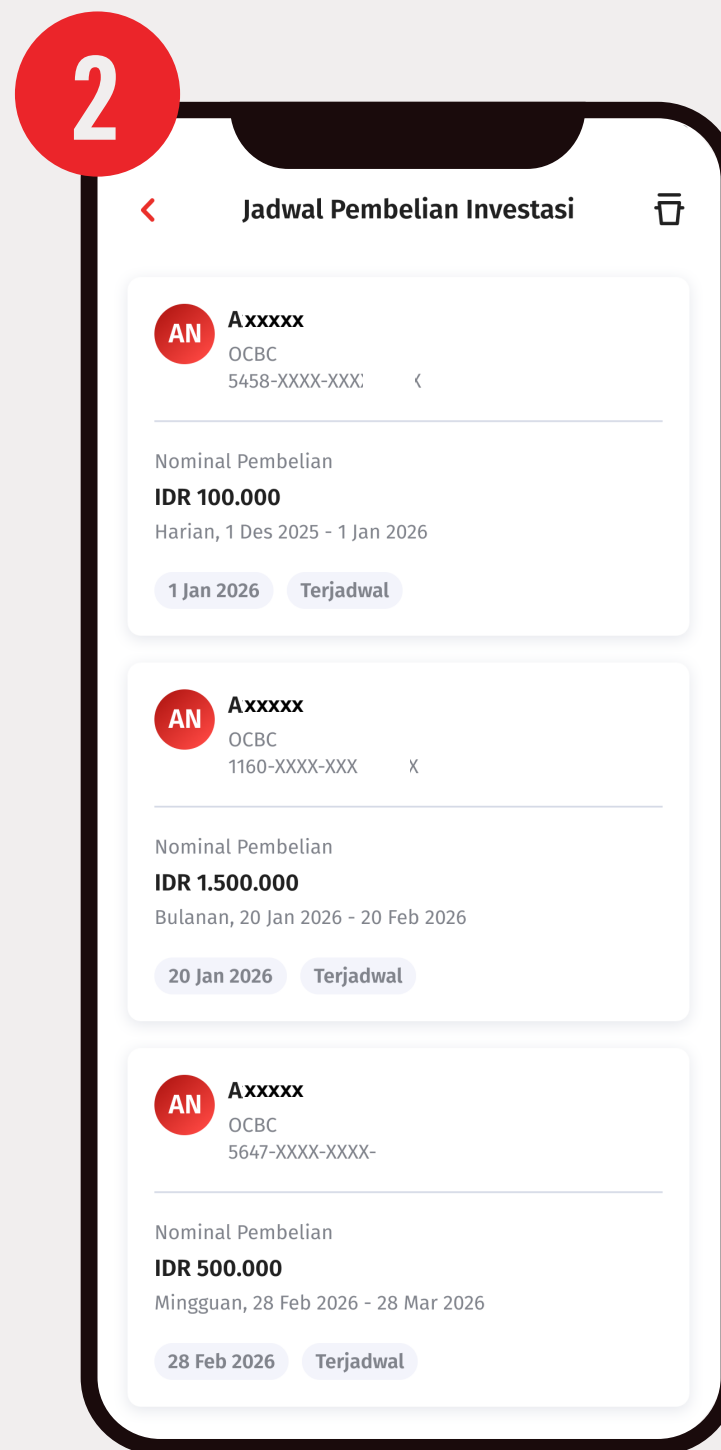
2

Jadwal Pembelian Investasi

AN
Axxxxx
OCBC
5458-XXXX-XXX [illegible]

Nominal Pembelian
IDR 100.000
Harian, 1 Des 2025 - 1 Jan 2026

1 Jan 2026
Terjadwal

AN
Axxxxx
OCBC
1160-XXXX-XXX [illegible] X

Nominal Pembelian
IDR 1.500.000
Bulanan, 20 Jan 2026 - 20 Feb 2026

20 Jan 2026
Terjadwal

AN
Axxxxx
OCBC
5647-XXXX-XXXX-

Nominal Pembelian
IDR 500.000
Mingguan, 28 Feb 2026 - 28 Mar 2026

28 Feb 2026
Terjadwal